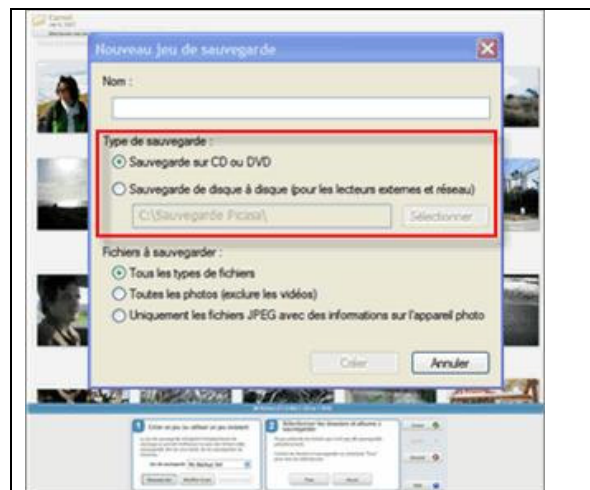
Nouveau jeu de sauvegarde

Nom :

Type de sauvegarde :

Sauvegarde sur CD ou DVD

Sauvegarde de disque à disque (pour les lecteurs externes et réseau)

C:\Sauvegarde Picasa\

Sélectionner

Fichiers à sauvegarder :

Tous les types de fichiers

Toutes les photos (exclure les vidéos)

Uniquement les fichiers JPEG avec des informations sur l'appareil photo

Créer

Annuler

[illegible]